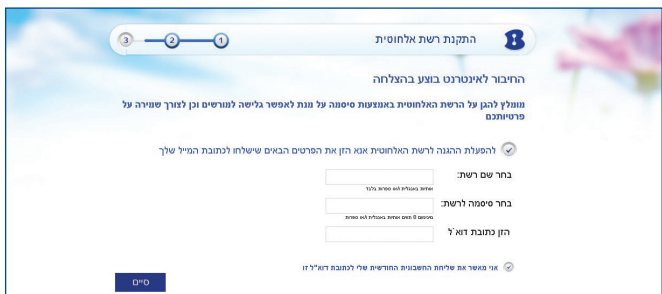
התקנת רשת אלחוטית

3 2 1

החיבור לאינטרנט בוצע בהצלחה

מומלץ להגן על הרשת האלחוטית באמצעות סיסמה על מנת לאפשר גלישה למורשים וכן לצורך שמירה על פרטיותכם

להפעלת ההגנה לרשת האלחוטית אנא הזן את הפרטים הבאים שישלחו לכתובת המייל שלך

בחר שם רשת:
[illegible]

בחר סיסמה לרשת:
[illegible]

הזן כתובת דוא"ל

אני מאשר את שליחת החשבונית החודשית שלי לכתובת דוא"ל זו

סיים